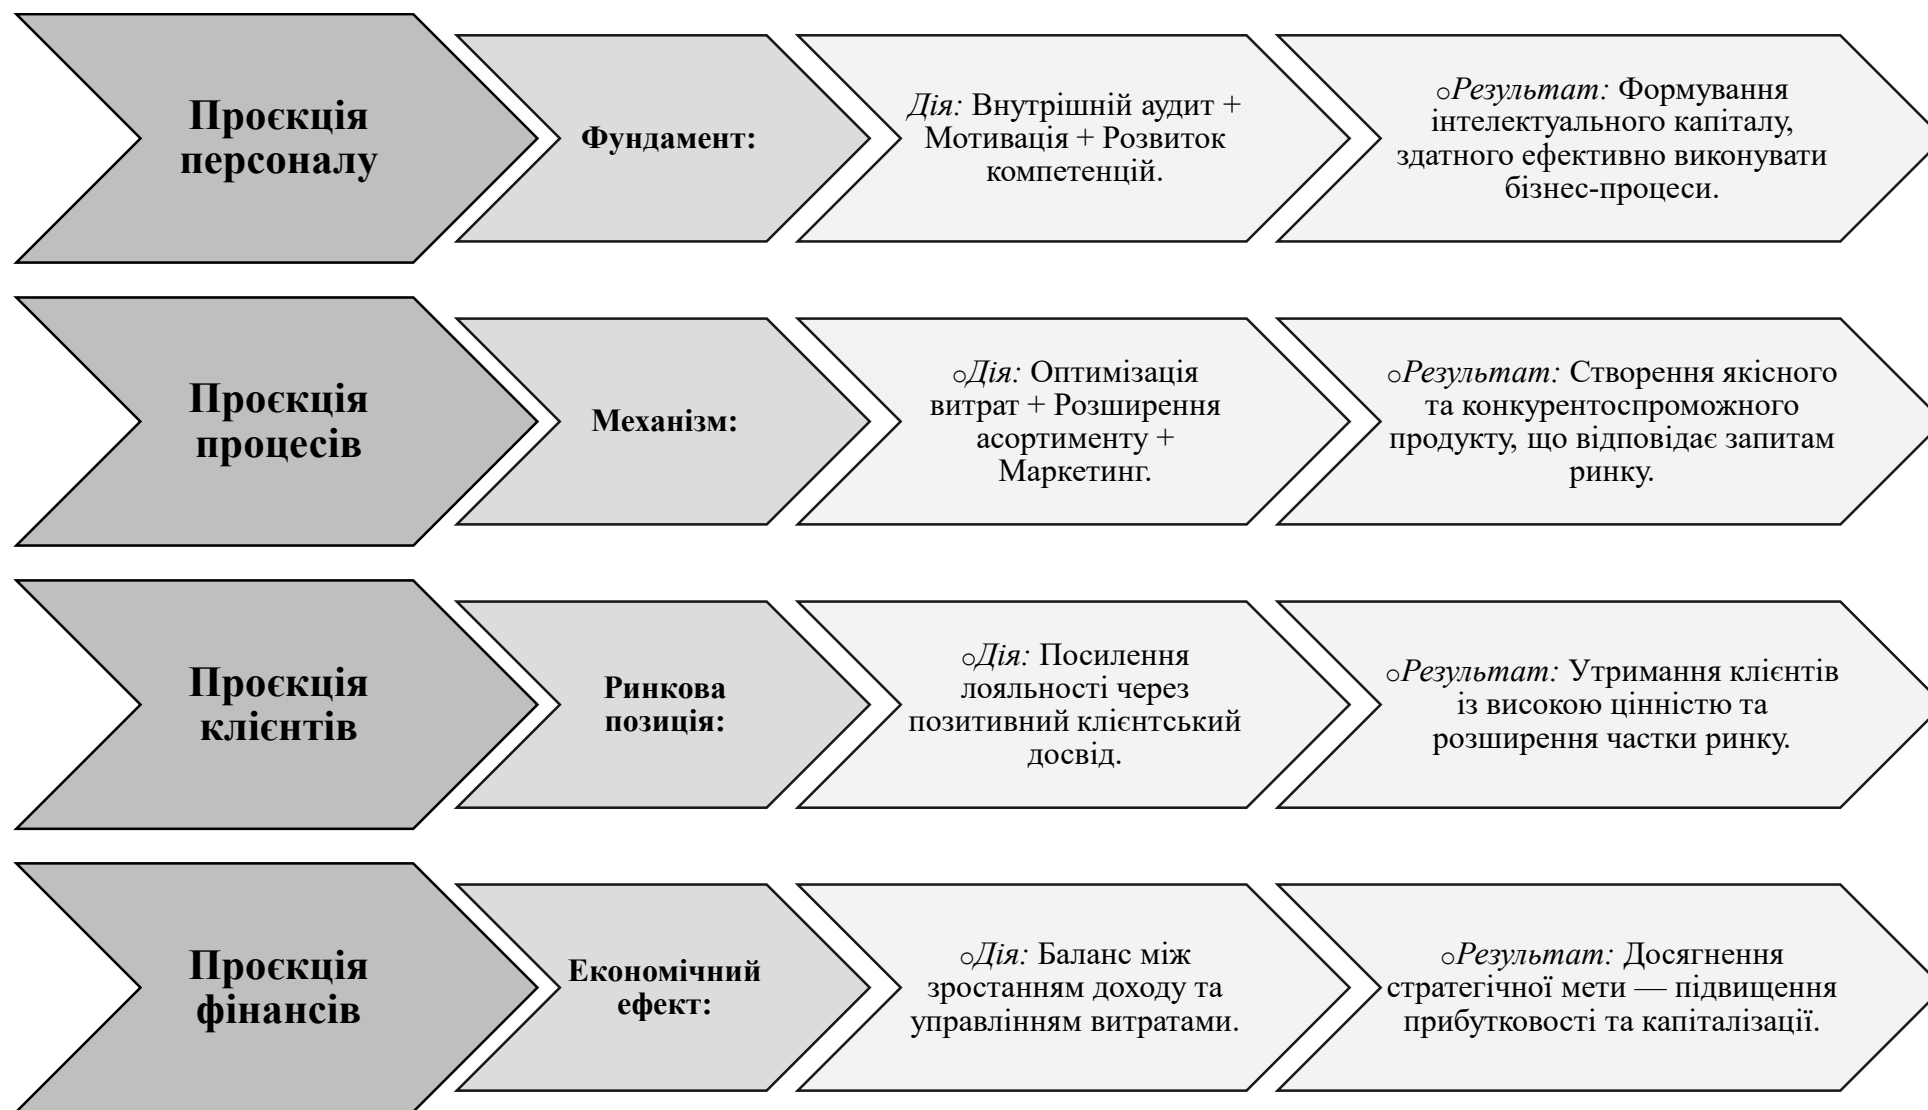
Проєкція персоналу

Фундамент:

*Дія:* Внутрішній аудит + Мотивація + Розвиток компетенцій.

○*Результат:* Формування інтелектуального капіталу, здатного ефективно виконувати бізнес-процеси.

Проєкція процесів

Механізм:

○*Дія:* Оптимізація витрат + Розширення асортименту + Маркетинг.

○*Результат:* Створення якісного та конкурентоспроможного продукту, що відповідає запитам ринку.

Проєкція клієнтів

Ринкова позиція:

○*Дія:* Посилення лояльності через позитивний клієнтський досвід.

○*Результат:* Утримання клієнтів із високою цінністю та розширення частки ринку.

Проєкція фінансів

Економічний ефект:

○*Дія:* Баланс між зростанням доходу та управлінням витратами.

○*Результат:* Досягнення стратегічної мети — підвищення прибутковості та капіталізації.